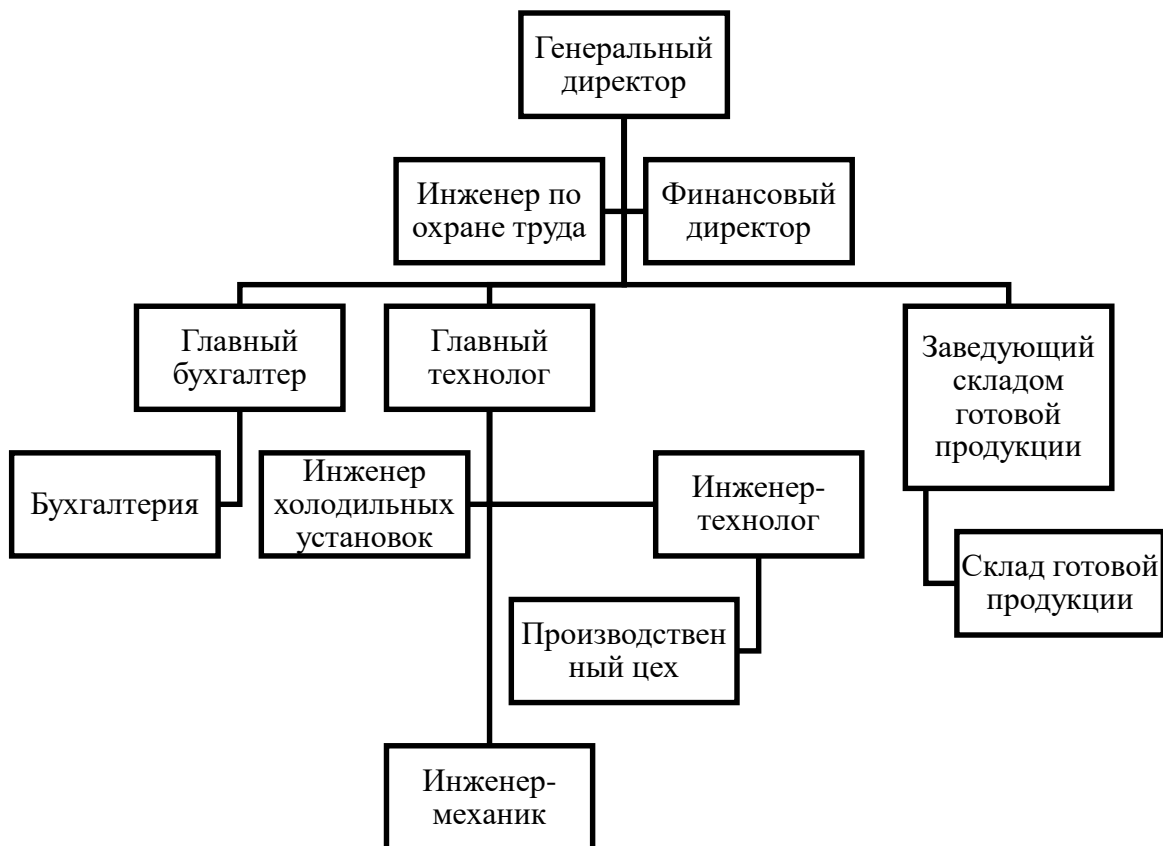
Генеральный директор

Инженер по охране труда

Финансовый директор

Главный бухгалтер

Главный технолог

Заведующий складом готовой продукции

Бухгалтерия

Инженер холодильных установок

Инженер-технолог

Склад готовой продукции

Производствен ный цех

Инженер-механик